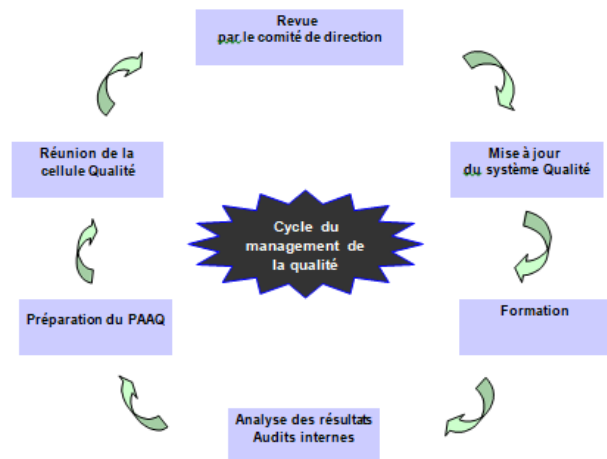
Revue
par le comité de direction

Mise à jour
du système Qualité

Formation

Analyse des résultats
Audits internes

Préparation du PAAQ

Réunion de la
cellule Qualité

Cycle du
management de
la qualité